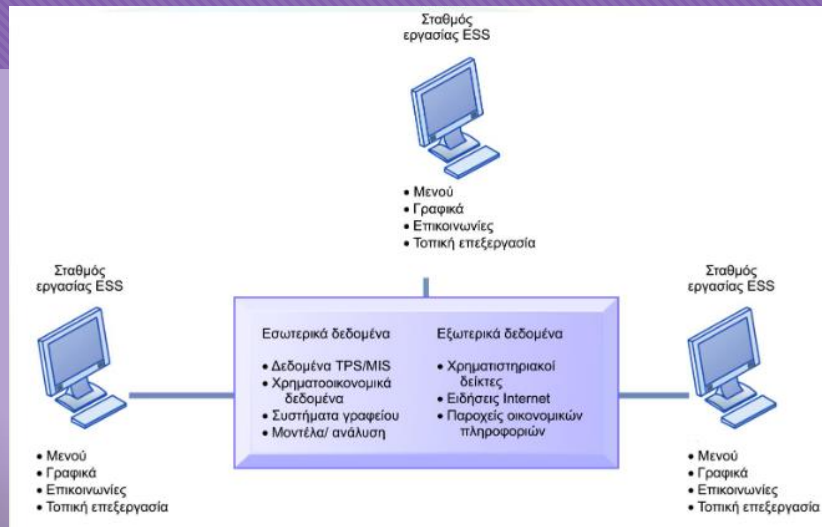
Σταθμός εργασίας ESS

• Μενού
• Γραφικά
• Επικοινωνίες
• Τοπική επεξεργασία

Σταθμός εργασίας ESS

• Μενού
• Γραφικά
• Επικοινωνίες
• Τοπική επεξεργασία

Εσωτερικά δεδομένα

• Δεδομένα TPS/MIS
• Χρηματοοικονομικά δεδομένα
• Συστήματα γραφείου
• Μοντέλα/ ανάλυση

Εξωτερικά δεδομένα

• Χρηματιστηριακοί δείκτες
• Ειδήσεις Internet
• Παροχείς οικονομικών πληροφοριών

Σταθμός εργασίας ESS

• Μενού
• Γραφικά
• Επικοινωνίες
• Τοπική επεξεργασία